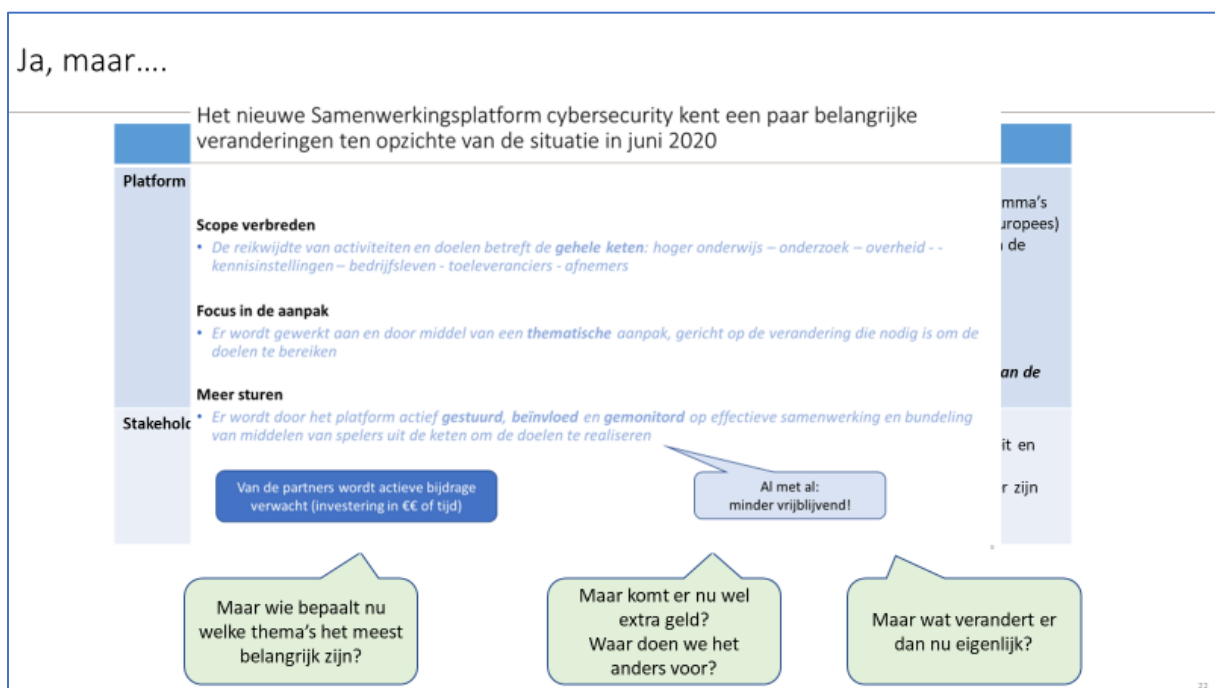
Ja, maar….

Het nieuwe Samenwerkingsplatform cybersecurity kent een paar belangrijke veranderingen ten opzichte van de situatie in juni 2020

Platform

mma's
uropees)
de

an de

Stakehold

it en

r zijn

Scope verbreden
• De reikwijdte van activiteiten en doelen betreft de gehele keten: hoger onderwijs – onderzoek – overheid - - kennisinstellingen – bedrijfsleven - toeleveranciers - afnemers

Focus in de aanpak
• Er wordt gewerkt aan en door middel van een thematische aanpak, gericht op de verandering die nodig is om de doelen te bereiken

Meer sturen
• Er wordt door het platform actief gestuurd, beïnvloed en gemonitord op effectieve samenwerking en bundeling van middelen van spelers uit de keten om de doelen te realiseren

Van de partners wordt actieve bijdrage verwacht (investering in €€ of tijd)

Al met al:
minder vrijblijvend!

Maar wie bepaalt nu welke thema's het meest belangrijk zijn?

Maar komt er nu wel extra geld?
Waar doen we het anders voor?

Maar wat verandert er dan nu eigenlijk?

22